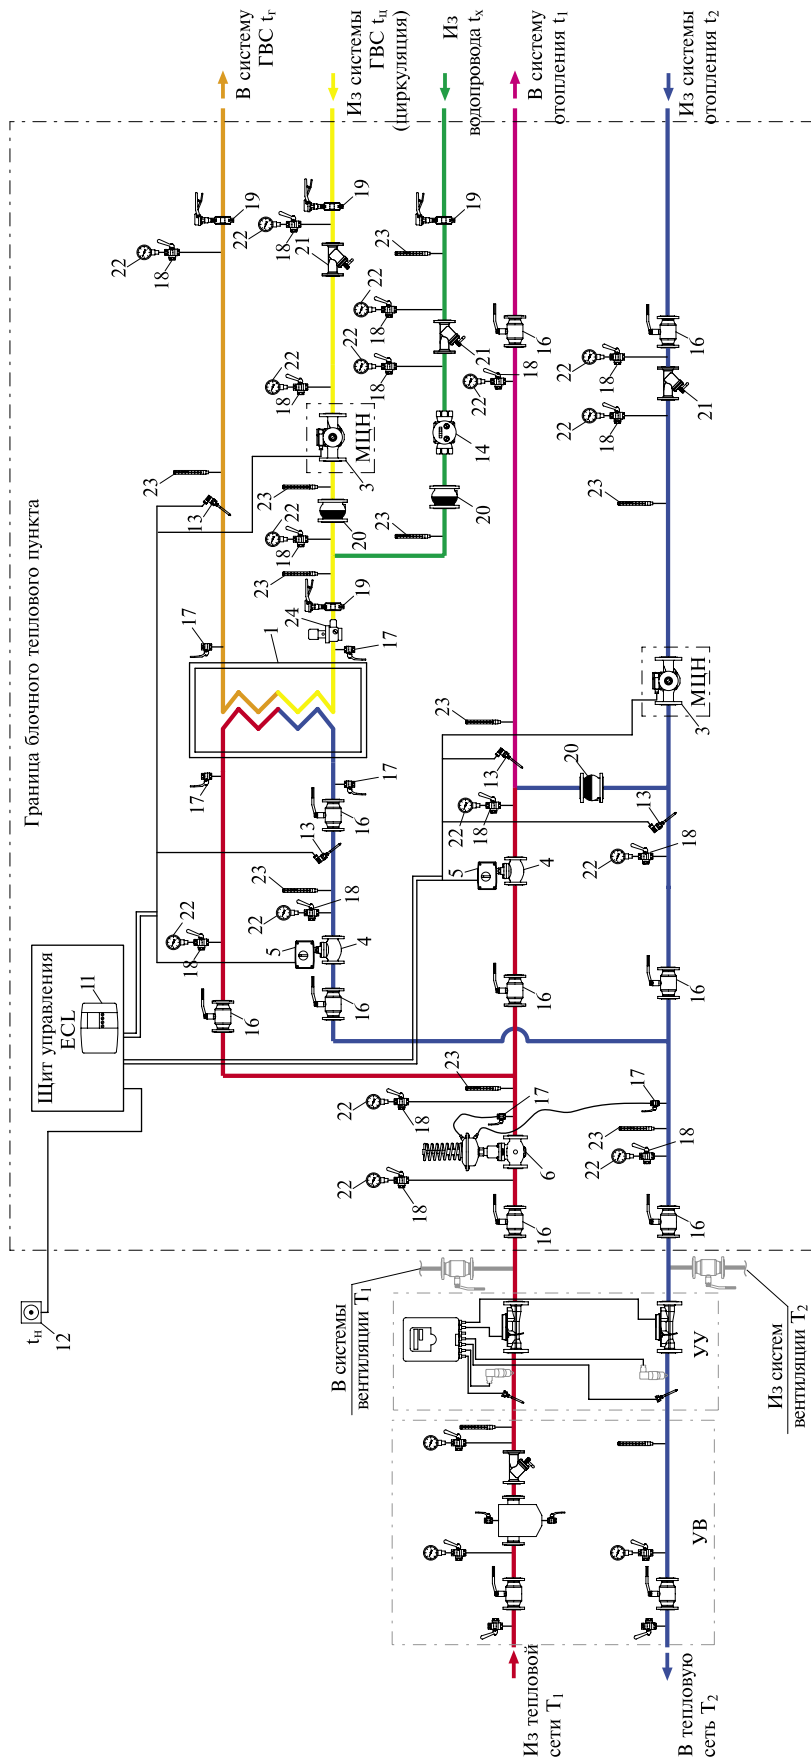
В систему ГВС $t_г$

Из системы ГВС $t_ц$ (циркуляция)

Из водопровода $t_х$

В систему отопления $t_1$

Из системы отопления $t_2$

Граница блочного теплового пункта

Щит управления ECL

11

$t_н$

12

В системы вентиляции $T_1$

Из систем вентиляции $T_2$

Из тепловой сети $T_1$

В тепловую сеть $T_2$

УУ

УВ

МЦН

МЦН

1

3

3

4

4

5

5

6

13

13

13

13

14

16

16

16

16

16

16

16

16

16

17

17

17

17

17

17

18

18

18

18

18

18

18

18

18

18

18

18

18

18

19

19

19

19

20

20

20

21

21

21

21

22

22

22

22

22

22

22

22

22

22

22

22

22

22

23

23

23

23

23

23

23

23

23

23

23

24